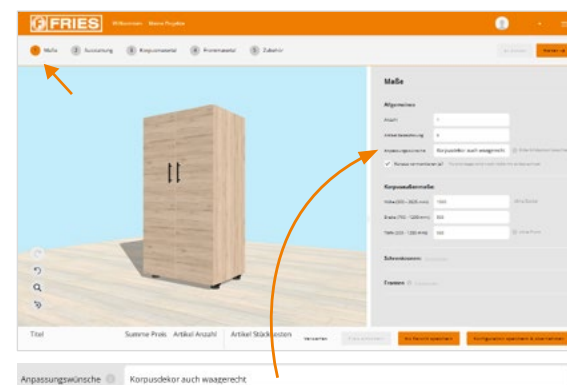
FRIES Willkommen Meine Projekte

1 Maße 2 Ausstattung 3 Korpusmaterial 4 Frontmaterial 5 Zubehör

Maße

Allgemeines

Anzahl 1

Artikel-bezeichnung 6

Anpassungswünsche Korpusdekor auch waagerecht

Korpusaußenmaße

Höhe 1950

Breite 800

Tiefe 500

Schreibkommen

Frontere

Titel Summe Preis Artikel Anzahl Artikel Stückkosten

Anpassungswünsche Korpusdekor auch waagerecht